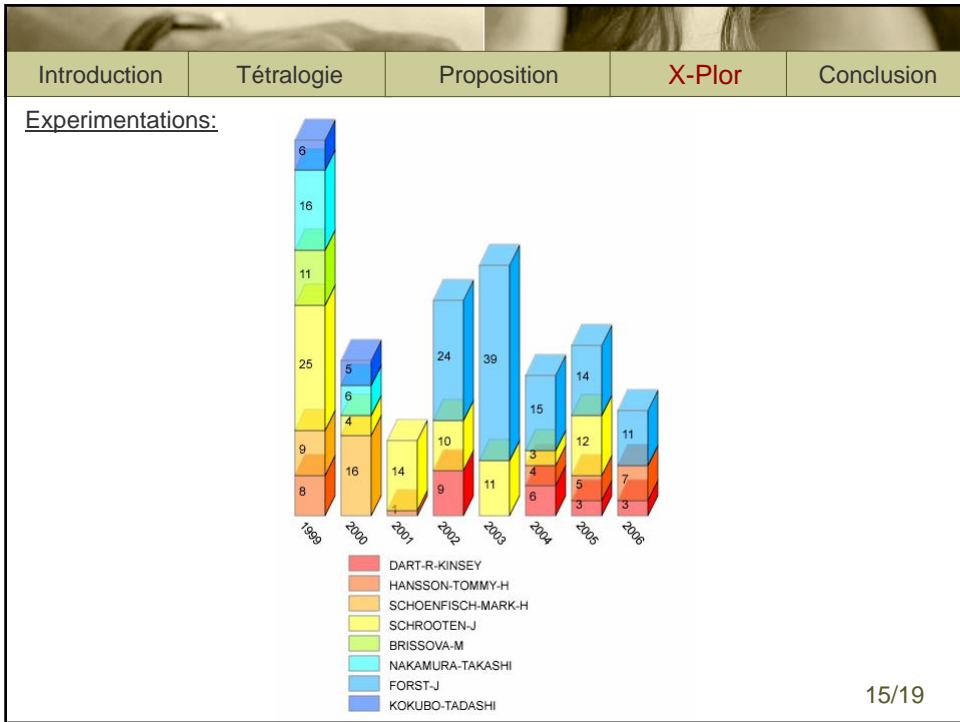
Introduction | Tétralogie | Proposition | X-Plor | Conclusion

Experimentations:

6
16
11
25
9
8
5
6
4
16
14
1
24
10
9
39
11
15
3
4
6
14
12
5
3
11
7
3

1999 2000 2001 2002 2003 2004 2005 2006

DART-R-KINSEY
HANSSON-TOMMY-H
SCHOENFISCH-MARK-H
SCHROOTEN-J
BRISSOVA-M
NAKAMURA-TAKASHI
FORST-J
KOKUBO-TADASHI

15/19